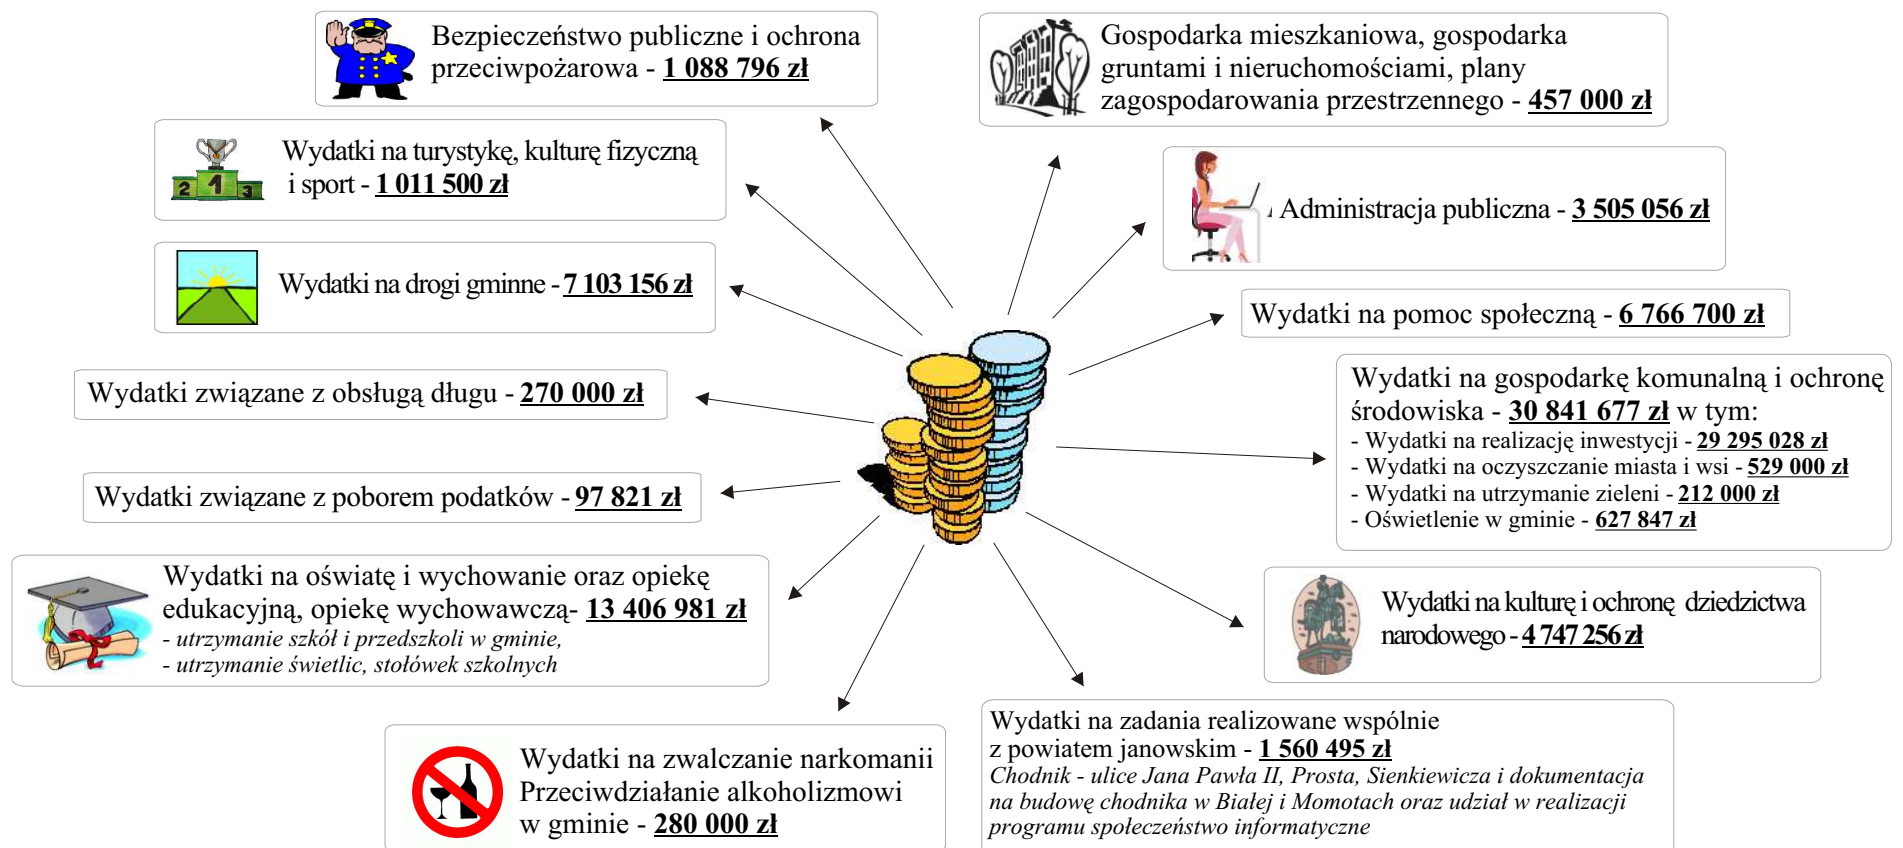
Bezpieczeństwo publiczne i ochrona przeciwpożarowa - 1 088 796 zł

Gospodarka mieszkaniowa, gospodarka gruntami i nieruchomościami, plany zagospodarowania przestrzennego - 457 000 zł

Wydatki na turystykę, kulturę fizyczną i sport - 1 011 500 zł

Administracja publiczna - 3 505 056 zł

Wydatki na drogi gminne - 7 103 156 zł

Wydatki na pomoc społeczną - 6 766 700 zł

Wydatki związane z obsługą długu - 270 000 zł

Wydatki na gospodarkę komunalną i ochronę środowiska - 30 841 677 zł w tym:
- Wydatki na realizację inwestycji - 29 295 028 zł
- Wydatki na oczyszczanie miasta i wsi - 529 000 zł
- Wydatki na utrzymanie zieleni - 212 000 zł
- Oświetlenie w gminie - 627 847 zł

Wydatki związane z poborem podatków - 97 821 zł

Wydatki na oświatę i wychowanie oraz opiekę edukacyjną, opiekę wychowawczą- 13 406 981 zł
- utrzymanie szkół i przedszkoli w gminie,
- utrzymanie świetlic, stołówek szkolnych

Wydatki na kulturę i ochronę dziedzictwa narodowego - 4 747 256 zł

Wydatki na zadania realizowane wspólnie z powiatem janowskim - 1 560 495 zł
Chodnik - ulice Jana Pawła II, Prosta, Sienkiewicza i dokumentacja na budowę chodnika w Białej i Momotach oraz udział w realizacji programu społeczeństwo informatyczne

Wydatki na zwalczanie narkomanii Przeciwdziałanie alkoholizmowi w gminie - 280 000 zł